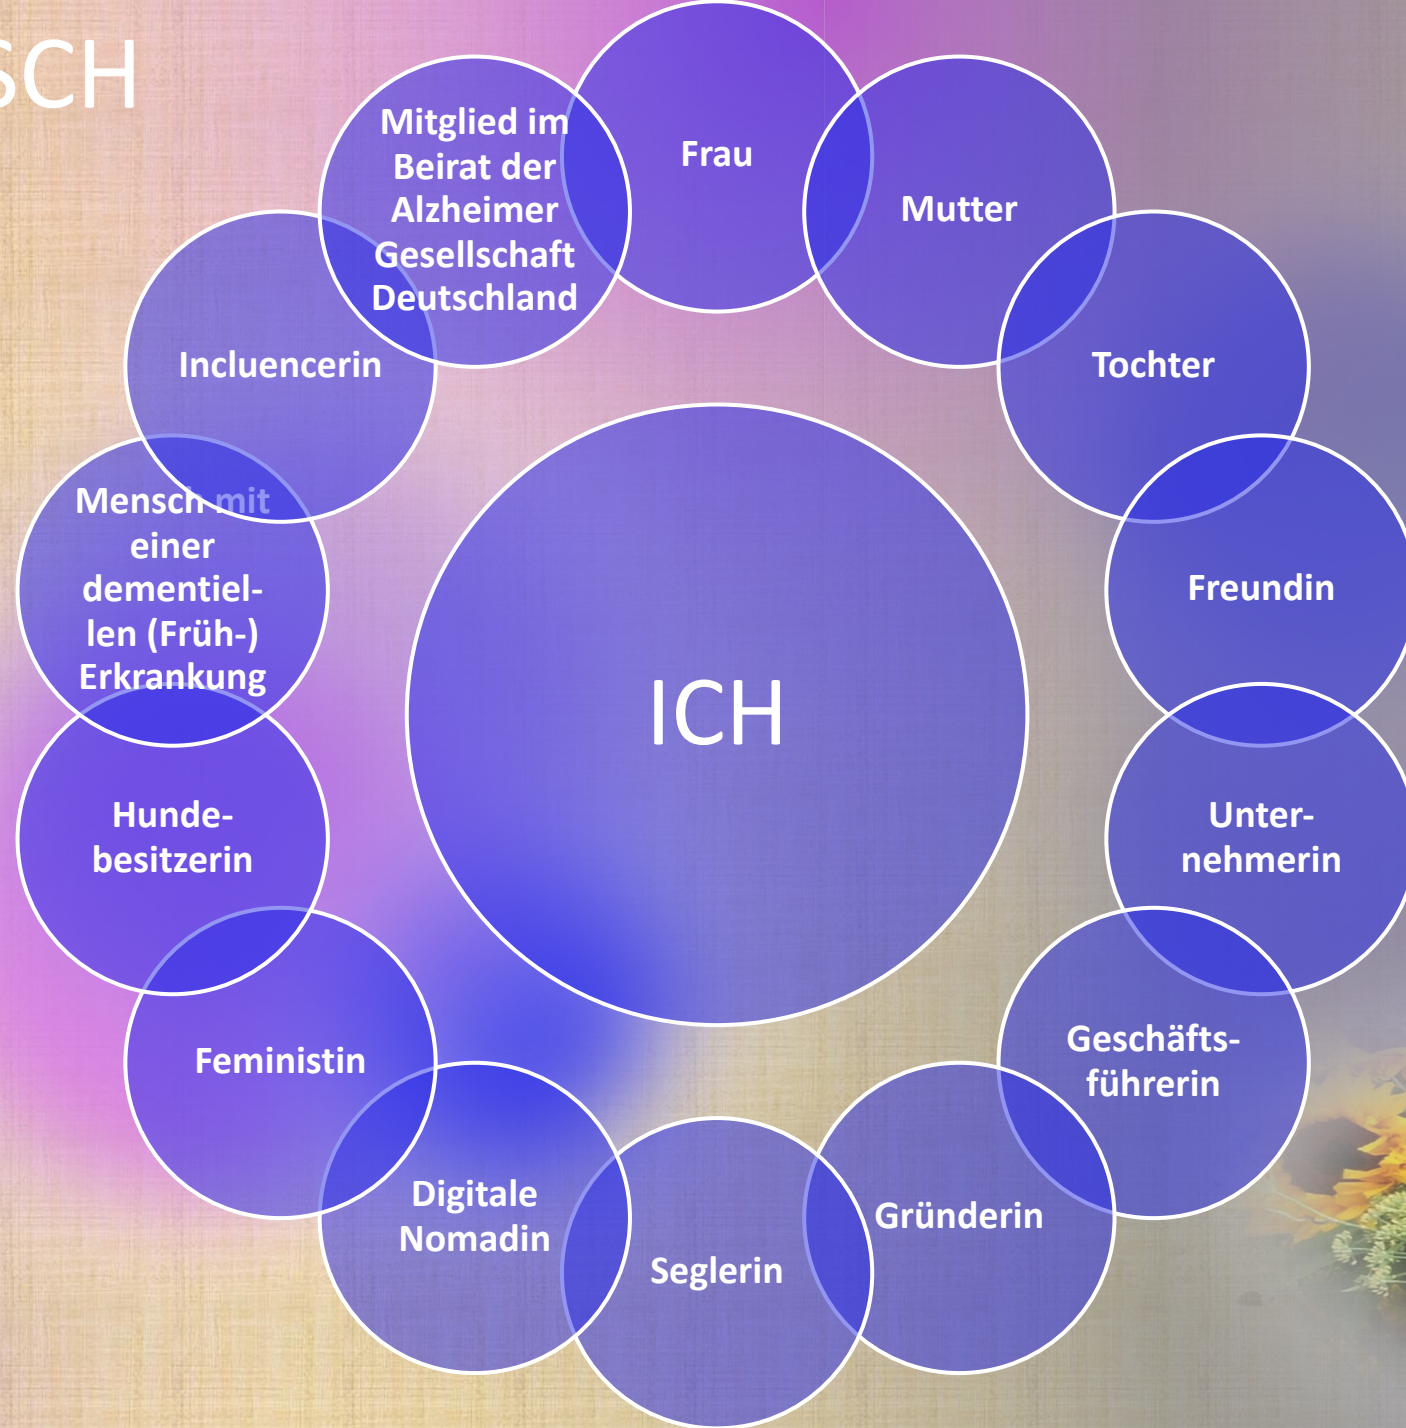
SCH

Frau

Mutter

Tochter

Freundin

Unternehmerin

Geschäftsführerin

Gründerin

Seglerin

Digitale Nomadin

Feministin

Hundebesitzerin

Mensch mit einer dementiellen (Früh-) Erkrankung

Incluencerin

Mitglied im Beirat der Alzheimer Gesellschaft Deutschland

ICH